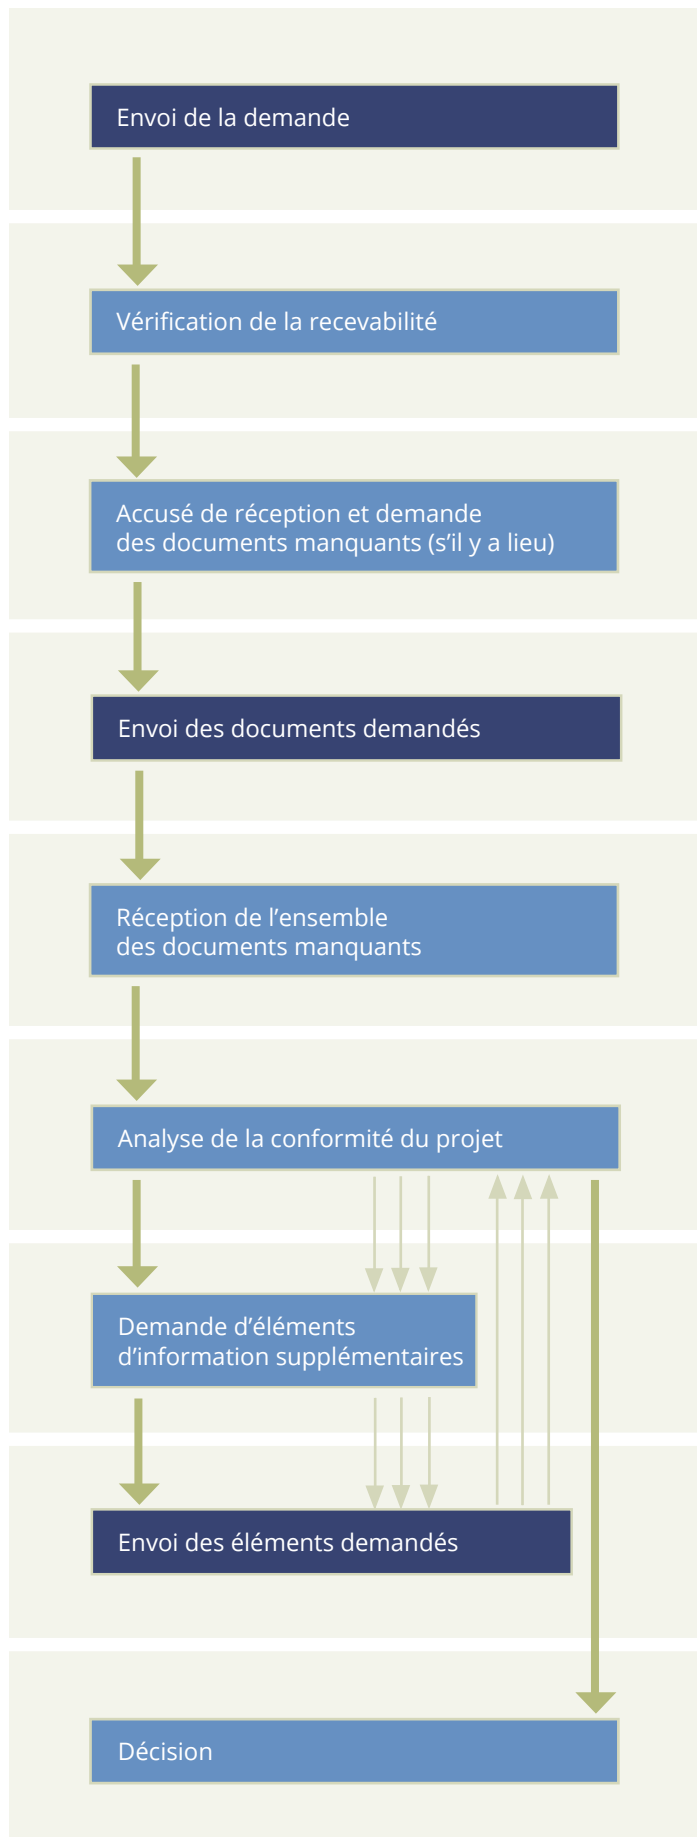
Envoi de la demande

Vérification de la recevabilité

Accusé de réception et demande des documents manquants (s’il y a lieu)

Envoi des documents demandés

Réception de l’ensemble des documents manquants

Analyse de la conformité du projet

Demande d’éléments d’information supplémentaires

Envoi des éléments demandés

Décision